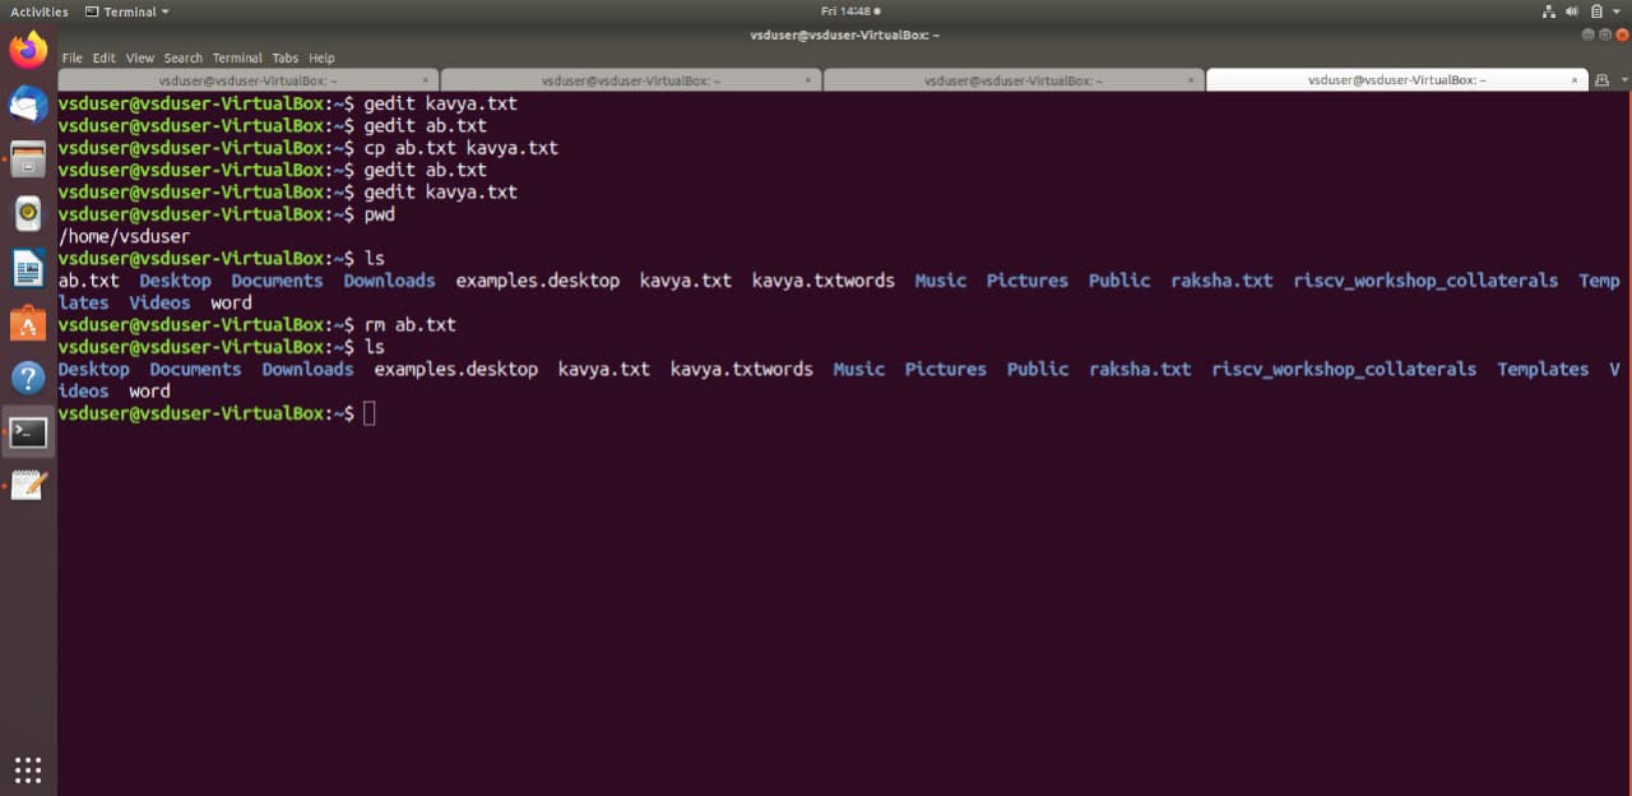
Activities Terminal ▾ Fri 14:48 ●

vsduser@vsduser-VirtualBox: ~

File Edit View Search Terminal Tabs Help

vsduser@vsduser-VirtualBox: ~ × vsduser@vsduser-VirtualBox: ~ × vsduser@vsduser-VirtualBox: ~ × vsduser@vsduser-VirtualBox: ~ ×

vsduser@vsduser-VirtualBox:~$ gedit kavya.txt
vsduser@vsduser-VirtualBox:~$ gedit ab.txt
vsduser@vsduser-VirtualBox:~$ cp ab.txt kavya.txt
vsduser@vsduser-VirtualBox:~$ gedit ab.txt
vsduser@vsduser-VirtualBox:~$ gedit kavya.txt
vsduser@vsduser-VirtualBox:~$ pwd
/home/vsduser
vsduser@vsduser-VirtualBox:~$ ls
ab.txt Desktop Documents Downloads examples.desktop kavya.txt kavya.txtwords Music Pictures Public raksha.txt riscv_workshop_collaterals Templates Videos word
vsduser@vsduser-VirtualBox:~$ rm ab.txt
vsduser@vsduser-VirtualBox:~$ ls
Desktop Documents Downloads examples.desktop kavya.txt kavya.txtwords Music Pictures Public raksha.txt riscv_workshop_collaterals Templates Videos word
vsduser@vsduser-VirtualBox:~$